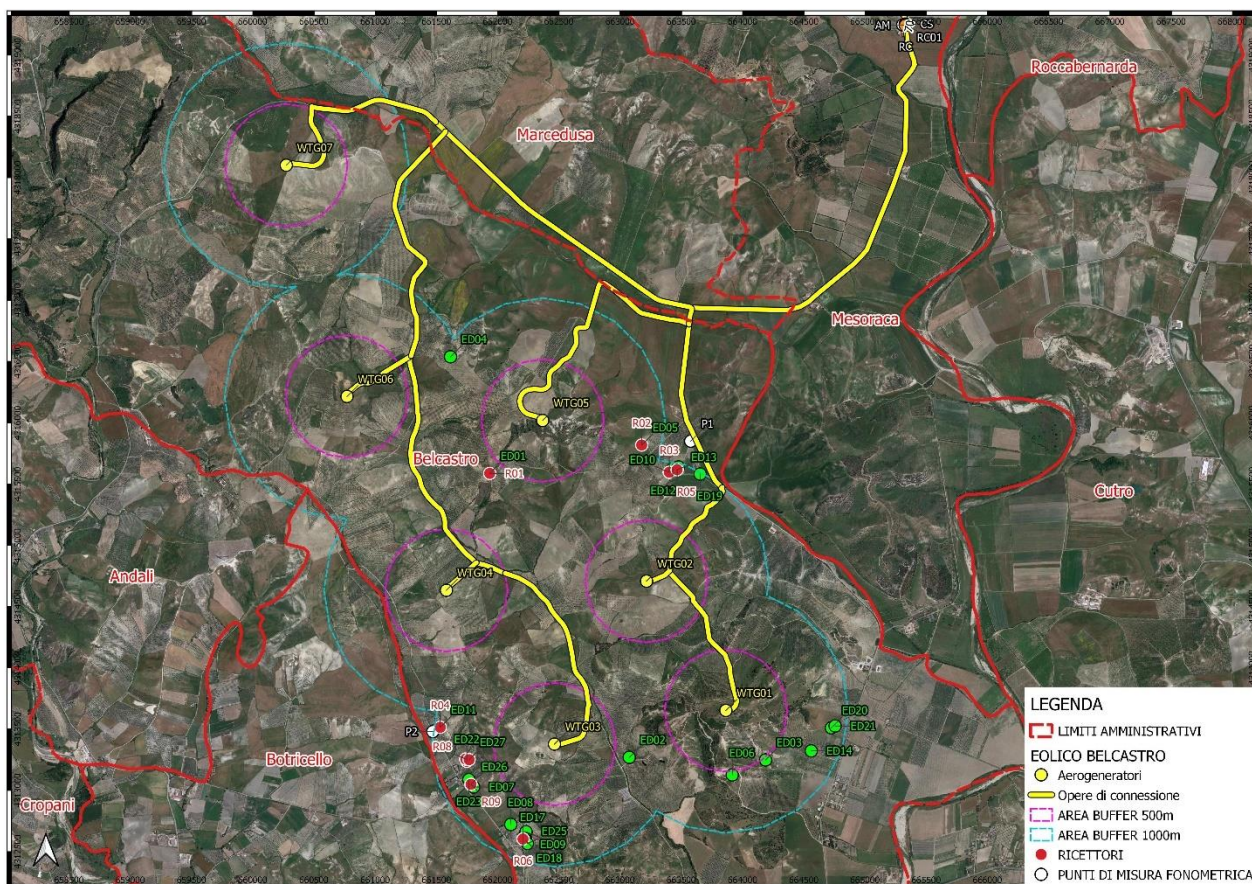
659000
659500
660000
660500
661000
661500
662000
662500
663000
663500
664000
664500
665000
665500
666000
666500
667000
667500
668000

AM
CS
RC
RC01

Roccabernarda
Marcedusa
WTG07
Mesoraca
ED04
WTG06
WTG05
R02
ED05
P1
Belcastro
ED01
R03
ED10
ED13
R01
ED12
R05
ED19
Cutro
Andali
WTG04
WTG02
WTG01
R04
ED11
P2
R08
ED22
ED27
WTG03
ED02
ED20
ED21
ED03
ED14
ED06
Botricello
ED26
ED07
ED23
R09
ED08
ED17
ED25
ED09
Cropani
R06
ED18

LEGENDA
LIMITI AMMINISTRATIVI
EOLICO BELCASTRO
Aerogeneratori
Opere di connessione
AREA BUFFER 500m
AREA BUFFER 1000m
RICETTORI
PUNTI DI MISURA FONOMETRICA